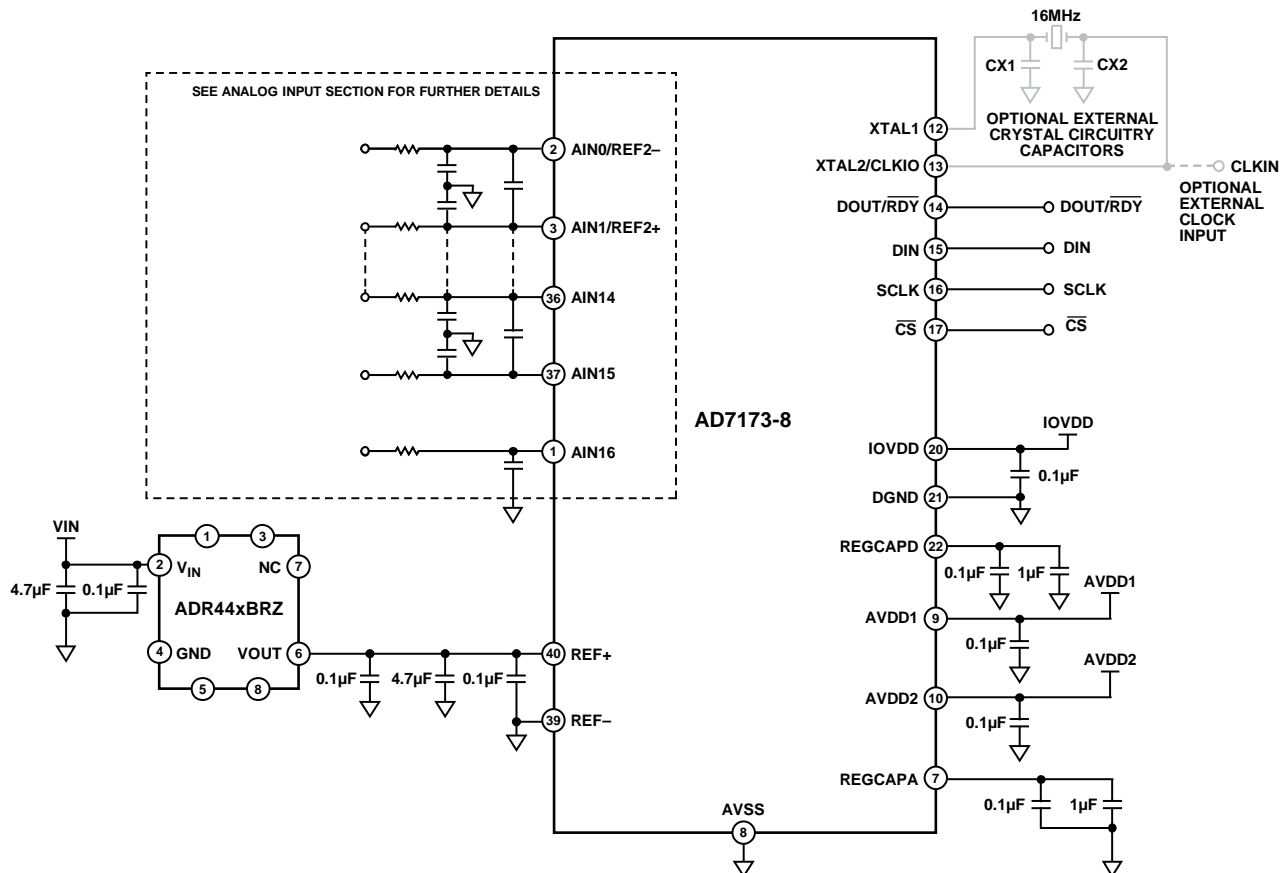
16MHz
CX1
CX2
SEE ANALOG INPUT SECTION FOR FURTHER DETAILS
XTAL1 12
OPTIONAL EXTERNAL CRYSTAL CIRCUITRY CAPACITORS
XTAL2/CLKIO 13
CLKIN
OPTIONAL EXTERNAL CLOCK INPUT
2 AIN0/REF2–
3 AIN1/REF2+
36 AIN14
37 AIN15
1 AIN16
DOUT/$\overline{RDY}$ 14
DOUT/$\overline{RDY}$
DIN 15
DIN
SCLK 16
SCLK
$\overline{CS}$ 17
$\overline{CS}$
AD7173-8
IOVDD 20
IOVDD
0.1µF
DGND 21
VIN
1
3
2 $V_{IN}$
NC 7
REGCAPD 22
0.1µF
1µF
AVDD1
4.7µF
0.1µF
ADR44xBRZ
AVDD1 9
0.1µF
4 GND
VOUT 6
40 REF+
AVDD2
0.1µF
4.7µF
0.1µF
5
8
AVDD2 10
0.1µF
39 REF–
REGCAPA 7
0.1µF
1µF
AVSS
8